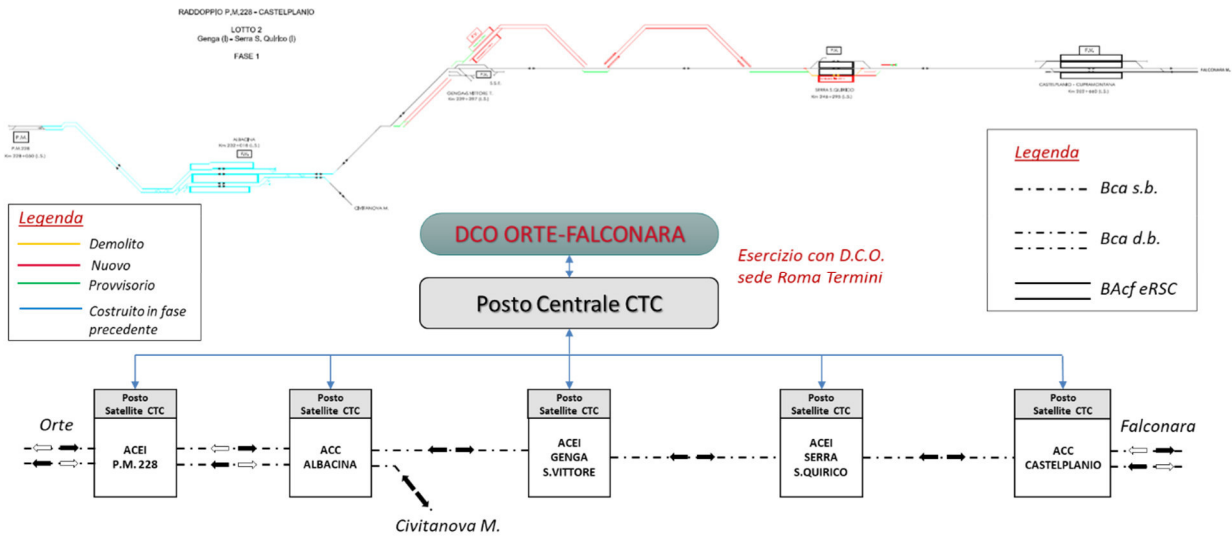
RADDOPPIO P.M.228 - CASTELPLANIO

LOTTO 2
Genga (i) - Serra S. Quirico (i)

FASE 1

P.M.
P.M. 228
Km 228+000 (L.S.)

ALBACINA
Km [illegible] (L.S.)

CIVITANOVA M.

GENGA S.VITTORE
Km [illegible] (L.S.)

SERRA S. QUIRICO
Km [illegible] (L.S.)

CASTELPLANIO - CUPRAMONTANA
Km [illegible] (L.S.)

FALCONARA M.

Legenda
Demolito
Nuovo
Provvisorio
Costruito in fase precedente

Legenda
Bca s.b.
Bca d.b.
BAcf eRSC

DCO ORTE-FALCONARA

Esercizio con D.C.O.
sede Roma Termini

Posto Centrale CTC

Posto Satellite CTC
ACEI
P.M. 228

Posto Satellite CTC
ACC
ALBACINA

Posto Satellite CTC
ACEI
GENGA
S.VITTORE

Posto Satellite CTC
ACEI
SERRA
S.QUIRICO

Posto Satellite CTC
ACC
CASTELPLANIO

Orte

Falconara

Civitanova M.